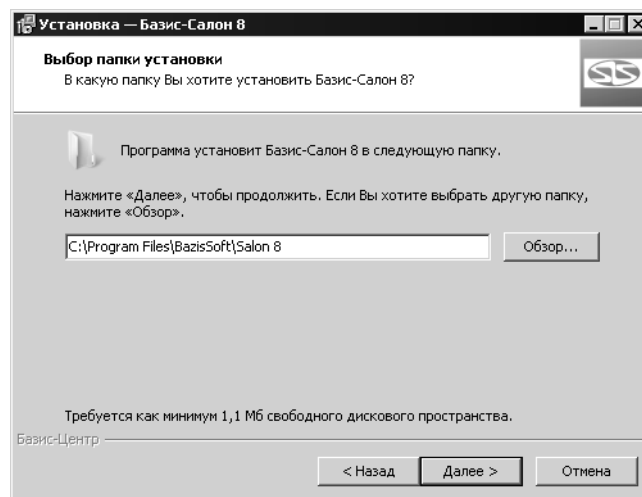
Установка — Базис-Салон 8

Выбор папки установки
В какую папку Вы хотите установить Базис-Салон 8?

Программа установит Базис-Салон 8 в следующую папку.

Нажмите «Далее», чтобы продолжить. Если Вы хотите выбрать другую папку, нажмите «Обзор».

C:\Program Files\BazisSoft\Salon 8

Обзор...

Требуется как минимум 1,1 Мб свободного дискового пространства.

Базис-Центр

< Назад

Далее >

Отмена